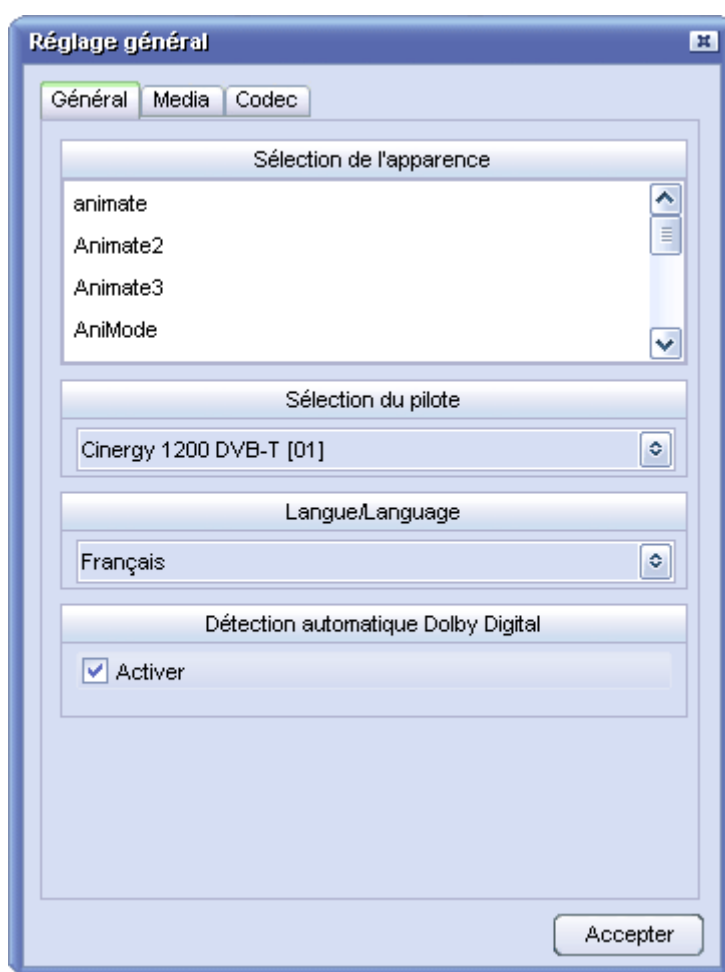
Réglage général

Général | Media | Codec

Sélection de l'apparence

animate
Animate2
Animate3
AniMode

Sélection du pilote

Cinergy 1200 DVB-T [01]

Langue/Language

Français

Détection automatique Dolby Digital

Activer

Accepter